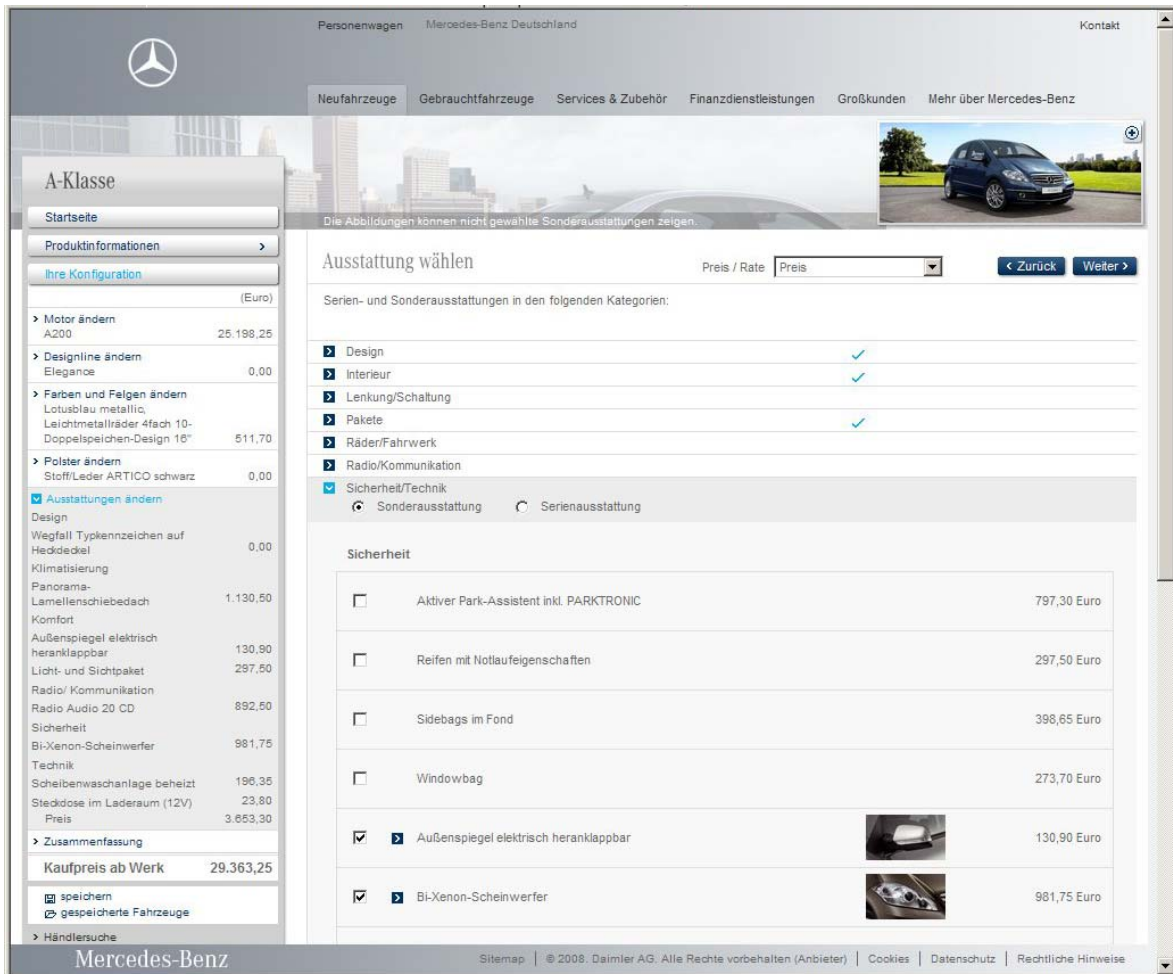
Personenwagen Mercedes-Benz Deutschland

Kontakt

Neufahrzeuge Gebrauchtfahrzeuge Services & Zubehör Finanzdienstleistungen Großkunden Mehr über Mercedes-Benz

Die Abbildungen können nicht gewählte Sonderausstattungen zeigen.

A-Klasse

Startseite

Produktinformationen >

Ihre Konfiguration

(Euro)

> Motor ändern
A200 25.198,25

> Designline ändern
Elegance 0,00

> Farben und Felgen ändern
Lotusblau metallic, Leichtmetallräder 4fach 10-Doppelspeichen-Design 16" 511,70

> Polster ändern
Stoff/Leder ARTICO schwarz 0,00

Ausstattungen ändern
Design
Wegfall Typkennzeichen auf Heckdeckel 0,00
Klimatisierung
Panorama-Lamellenschiebedach 1.130,50
Komfort
Außenspiegel elektrisch heranklappbar 130,90
Licht- und Sichtpaket 297,50
Radio/ Kommunikation
Radio Audio 20 CD 892,50
Sicherheit
Bi-Xenon-Scheinwerfer 981,75
Technik
Scheibenwaschanlage beheizt 196,35
Steckdose im Laderaum (12V) 23,80
Preis 3.653,30

> Zusammenfassung

Kaufpreis ab Werk 29.363,25

speichern
gespeicherte Fahrzeuge

> Händlersuche

Ausstattung wählen

Preis / Rate Preis

< Zurück Weiter >

Serien- und Sonderausstattungen in den folgenden Kategorien:

Design ✓
Interieur ✓
Lenkung/Schaltung
Pakete ✓
Räder/Fahrwerk
Radio/Kommunikation
Sicherheit/Technik
Sonderausstattung Serienausstattung

Sicherheit

| | | |
|---|---|---|
| ☐ | Aktiver Park-Assistent inkl. PARKTRONIC | 797,30 Euro |
| ☐ | Reifen mit Notlaufeigenschaften | 297,50 Euro |
| ☐ | Sidebags im Fond | 398,65 Euro |
| ☐ | Windowbag | 273,70 Euro |
| ☑ | Außenspiegel elektrisch heranklappbar | 130,90 Euro |
| ☑ | Bi-Xenon-Scheinwerfer | 981,75 Euro |

Mercedes-Benz

Sitemap | © 2008. Daimler AG. Alle Rechte vorbehalten (Anbieter) | Cookies | Datenschutz | Rechtliche Hinweise